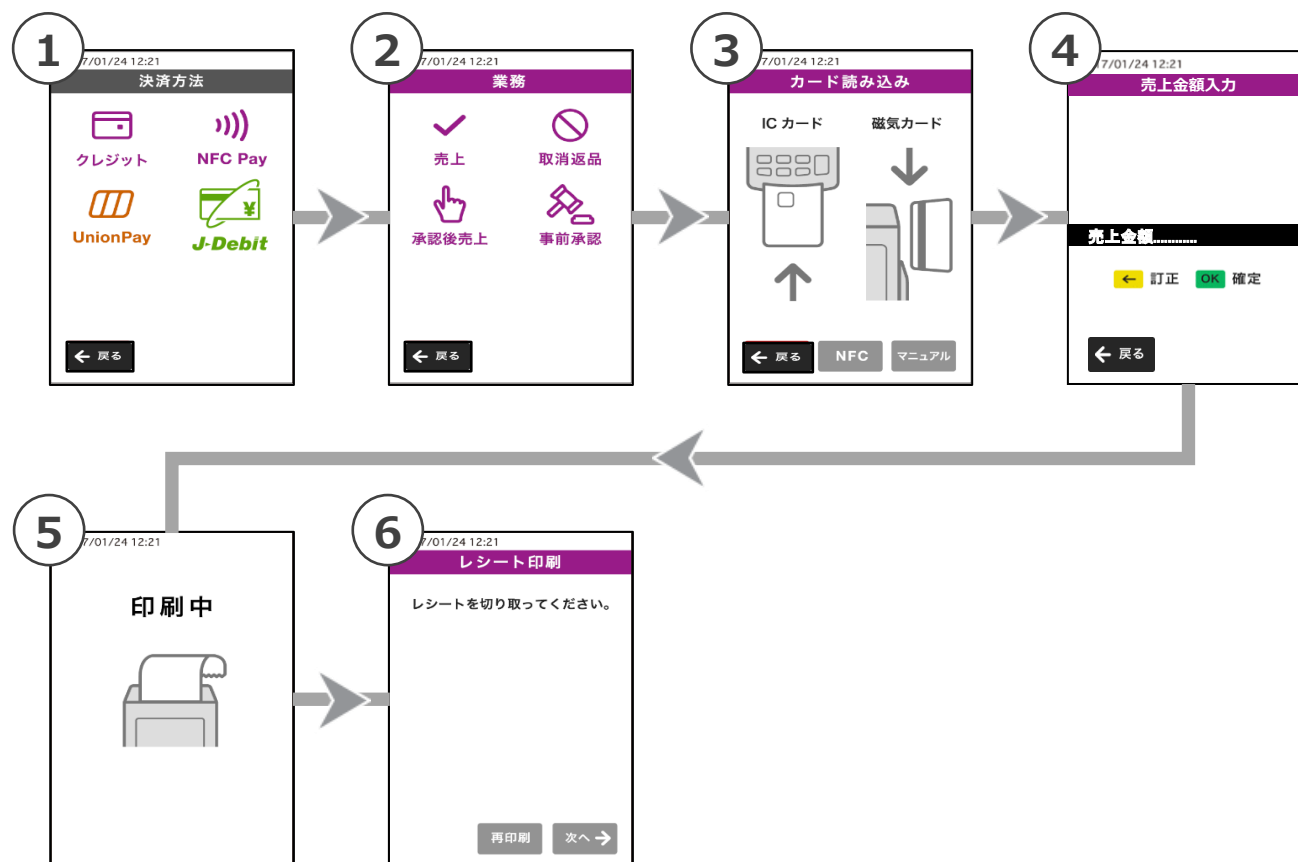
1
7/01/24 12:21
決済方法
クレジット
NFC Pay
UnionPay
¥
J-Debit
戻る

2
7/01/24 12:21
業務
売上
取消返品
承認後売上
事前承認
戻る

3
7/01/24 12:21
カード読み込み
IC カード
磁気カード
戻る
NFC
マニュアル

4
7/01/24 12:21
売上金額入力
売上金額..........
← 訂正 OK 確定
戻る

5
7/01/24 12:21
印刷中

6
7/01/24 12:21
レシート印刷
レシートを切り取ってください。
再印刷
次へ